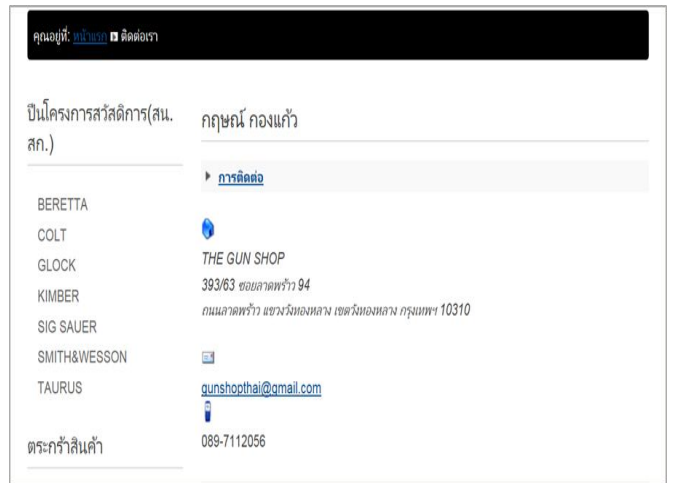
คุณอยู่ที่: หน้าแรก » ติดต่อเรา

ปืนโครงการสวัสดิการ(สน. สก.)

BERETTA
COLT
GLOCK
KIMBER
SIG SAUER
SMITH&WESSON
TAURUS

ตระกร้าสินค้า

กฤษณ์ กองแก้ว

▸ การติดต่อ

THE GUN SHOP
393/63 ซอยลาดพร้าว 94
ถนนลาดพร้าว แขวงวังทองหลาง เขตวังทองหลาง กรุงเทพฯ 10310

gunshopthai@gmail.com

089-7112056